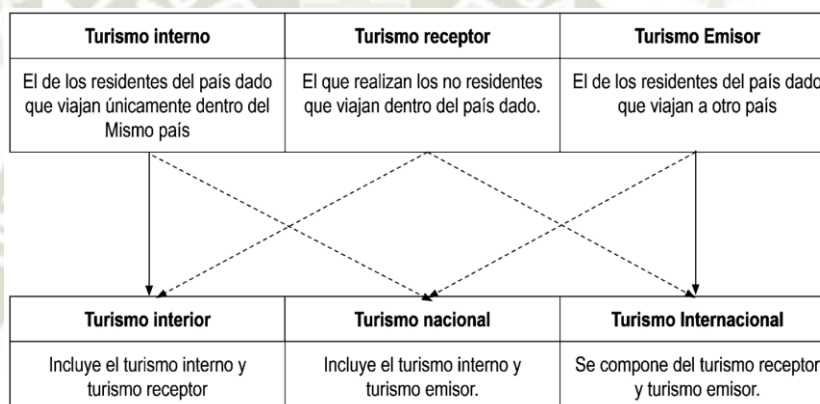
| Turismo interno | Turismo receptor | Turismo Emisor |
|---|---|---|
| El de los residentes del país dado que viajan únicamente dentro del Mismo país | El que realizan los no residentes que viajan dentro del país dado. | El de los residentes del país dado que viajan a otro país |

| Turismo interior | Turismo nacional | Turismo Internacional |
|---|---|---|
| Incluye el turismo interno y turismo receptor | Incluye el turismo interno y turismo emisor. | Se compone del turismo receptor y turismo emisor. |